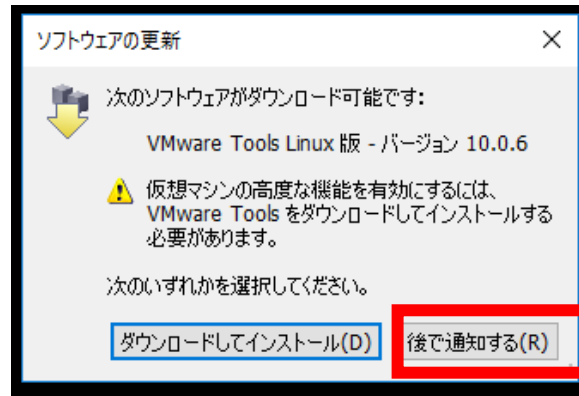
ソフトウェアの更新

次のソフトウェアがダウンロード可能です:

VMware Tools Linux 版 - バージョン 10.0.6

仮想マシンの高度な機能を有効にするには、VMware Tools をダウンロードしてインストールする必要があります。

次のいずれかを選択してください。

ダウンロードしてインストール(D)

後で通知する(R)